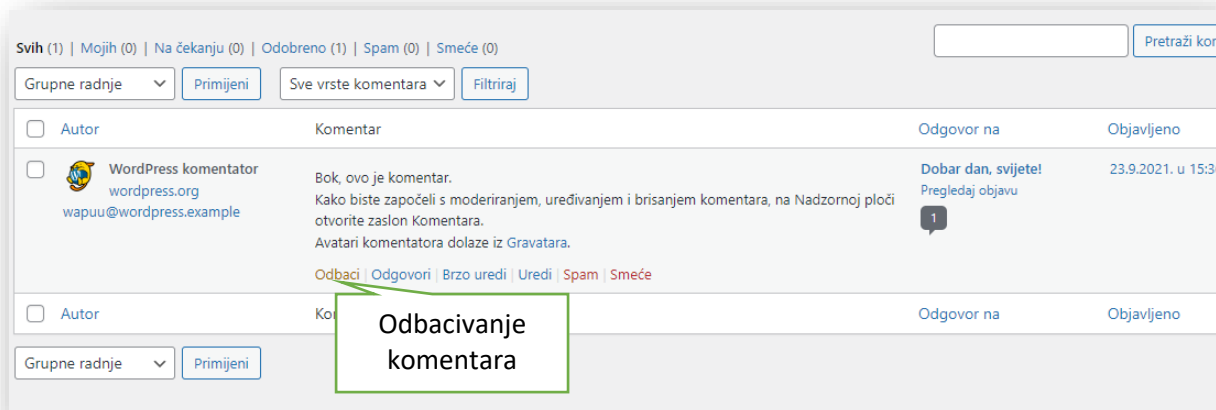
Svih (1) | Mojih (0) | Na čekanju (0) | Odobreno (1) | Spam (0) | Smeće (0)

Pretraži kom

Grupne radnje Primijeni Sve vrste komentara Filtriraj

| Autor | Komentar | Odgovor na | Objavljeno |
|---|---|---|---|
| WordPress komentator wordpress.org wapuu@wordpress.example | Bok, ovo je komentar. Kako biste započeli s moderiranjem, uređivanjem i brisanjem komentara, na Nadzornoj ploči otvorite zaslon Komentara. Avatari komentatora dolaze iz Gravatara. Odbaci \| Odgovori \| Brzo uredi \| Uredi \| Spam \| Smeće | Dobar dan, svijete! Pregledaj objavu 1 | 23.9.2021. u 15:3 |
| Autor | Ko | Odgovor na | Objavljeno |

Odbacivanje komentara

Grupne radnje Primijeni